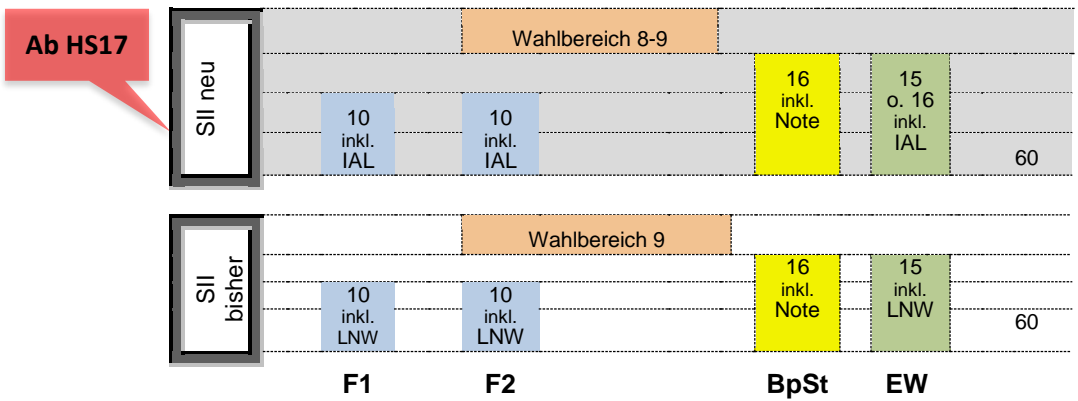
Ab HS17

SII neu

Wahlbereich 8-9

10 inkl. IAL

10 inkl. IAL

16 inkl. Note

15 o. 16 inkl. IAL

60

SII bisher

Wahlbereich 9

10 inkl. LNW

10 inkl. LNW

16 inkl. Note

15 inkl. LNW

60

F1

F2

BpSt

EW